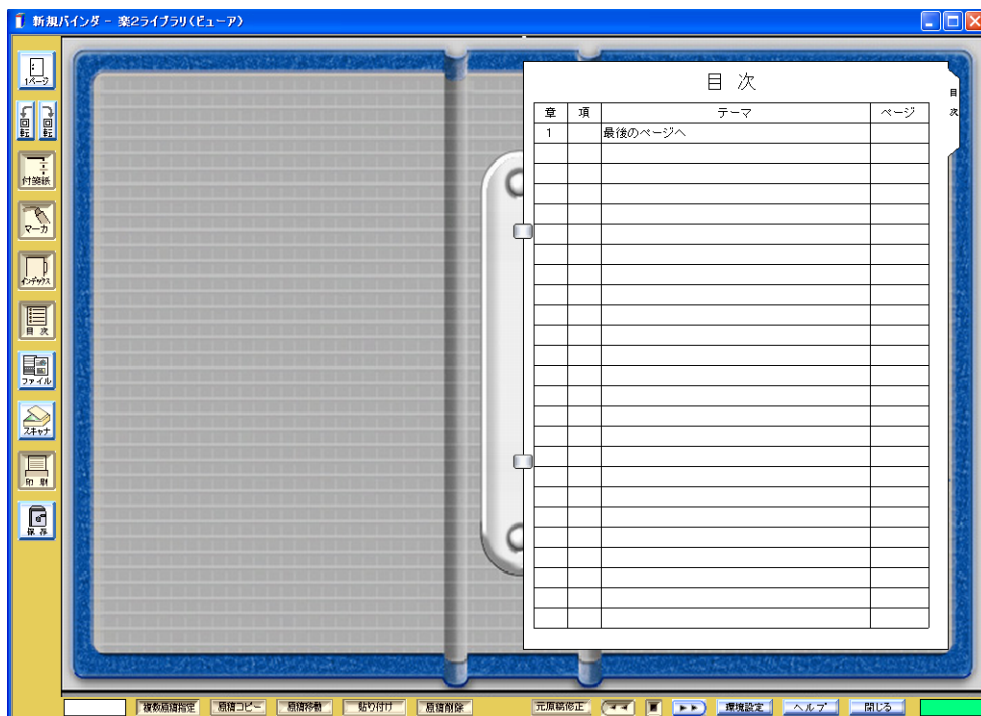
新規バインダ － 楽2ライブラリ（ビューア）

1ページ
回転
回転
付箋紙
マーカ
インデックス
目次
ファイル
スキャナ
印刷
保存

目 次

| 章 | 項 | テーマ | ページ |
|---|---|---|---|
| 1 | | 最後のページへ | |
| | | | |
| | | | |
| | | | |
| | | | |
| | | | |
| | | | |
| | | | |
| | | | |
| | | | |
| | | | |
| | | | |
| | | | |
| | | | |
| | | | |
| | | | |
| | | | |
| | | | |
| | | | |
| | | | |
| | | | |
| | | | |
| | | | |
| | | | |
| | | | |

目次

複数画面指定 画面コピー 画面移動 貼り付け 画面削除 元原稿修正 ◄◄ ■ ►► 環境設定 ヘルプ 閉じる